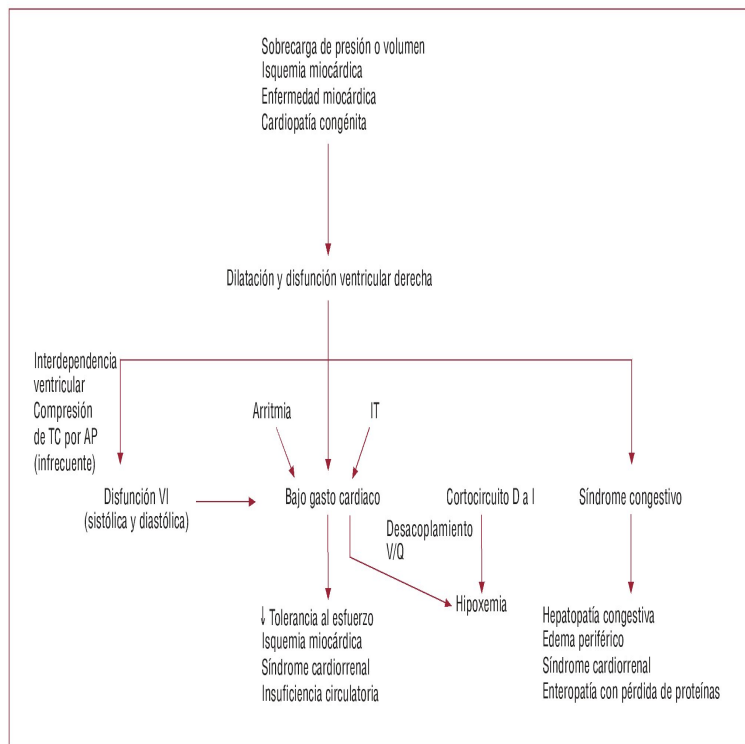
Sobrecarga de presión o volumen
Isquemia miocárdica
Enfermedad miocárdica
Cardiopatía congénita

Dilatación y disfunción ventricular derecha

Interdependencia ventricular
Compresión de TC por AP (infrecuente)

Arritmia

IT

Disfunción VI (sistólica y diastólica)

Bajo gasto cardiaco

Cortocircuito D a I

Síndrome congestivo

Desacoplamiento V/Q

Hipoxemia

↓ Tolerancia al esfuerzo
Isquemia miocárdica
Síndrome cardiorrenal
Insuficiencia circulatoria

Hepatopatía congestiva
Edema periférico
Síndrome cardiorrenal
Enteropatía con pérdida de proteínas